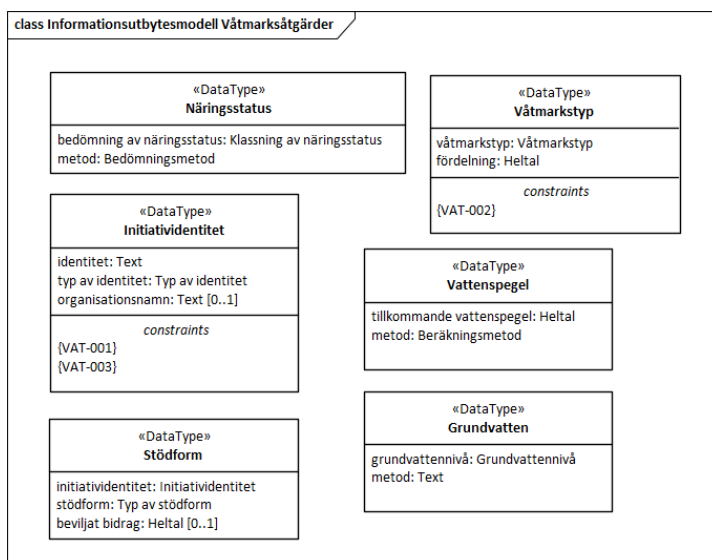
class Informationsutbytesmodell Våtmarksåtgärder

«DataType»
Näringsstatus

bedömning av näringsstatus: Klassning av näringsstatus
metod: Bedömningsmetod

«DataType»
Våtmarkstyp

våtmarkstyp: Våtmarkstyp
fördelning: Heltal

constraints
{VAT-002}

«DataType»
Initiatividentitet

identitet: Text
typ av identitet: Typ av identitet
organisationsnamn: Text [0..1]

constraints
{VAT-001}
{VAT-003}

«DataType»
Vattenspegel

tillkommande vattenspegel: Heltal
metod: Beräkningsmetod

«DataType»
Stödform

initiatividentitet: Initiatividentitet
stödform: Typ av stödform
beviljat bidrag: Heltal [0..1]

«DataType»
Grundvatten

grundvattennivå: Grundvattennivå
metod: Text